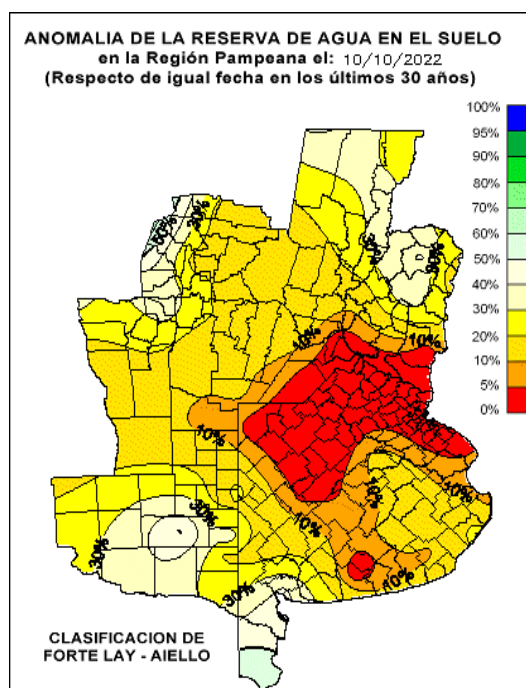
ANOMALIA DE LA RESERVA DE AGUA EN EL SUELO
en la Región Pampeana el: 10/10/2022
(Respecto de igual fecha en los últimos 30 años)

100%
95%
90%
80%
70%
60%
50%
40%
30%
20%
10%
5%
0%

30%
30%
30%
10%
10%
10%
10%
10%
10%
30%
30%
30%
10%
10%

CLASIFICACION DE
FORTE LAY - AIELLO